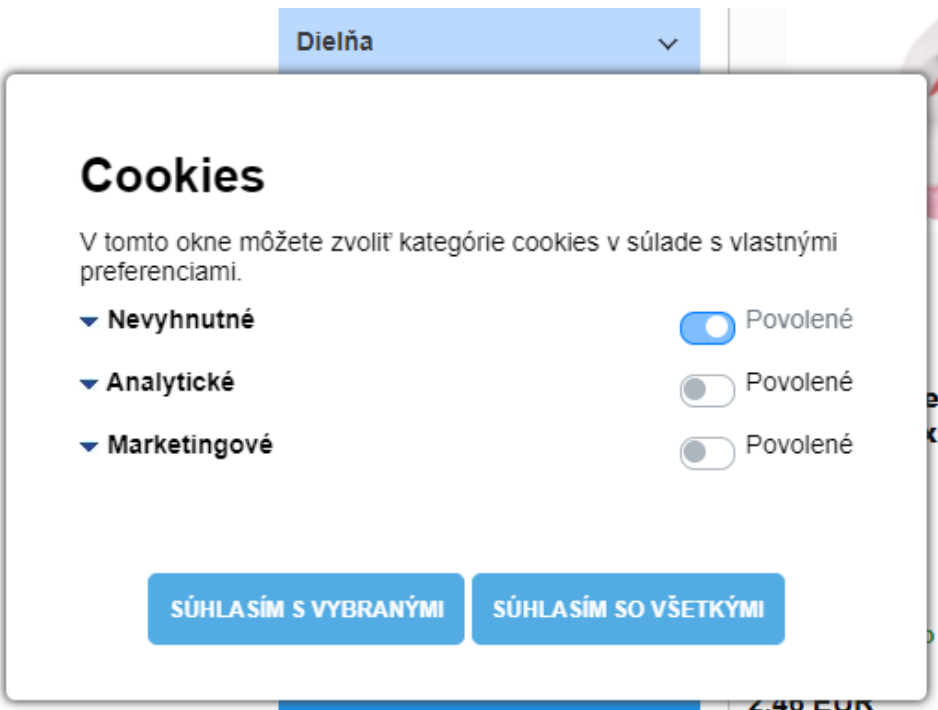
Dielňa

Cookies

V tomto okne môžete zvoliť kategórie cookies v súlade s vlastnými preferenciami.

Nevyhnutné Povolené

Analytické Povolené

Marketingové Povolené

SÚHLASÍM S VYBRANÝMI SÚHLASÍM SO VŠETKÝMI